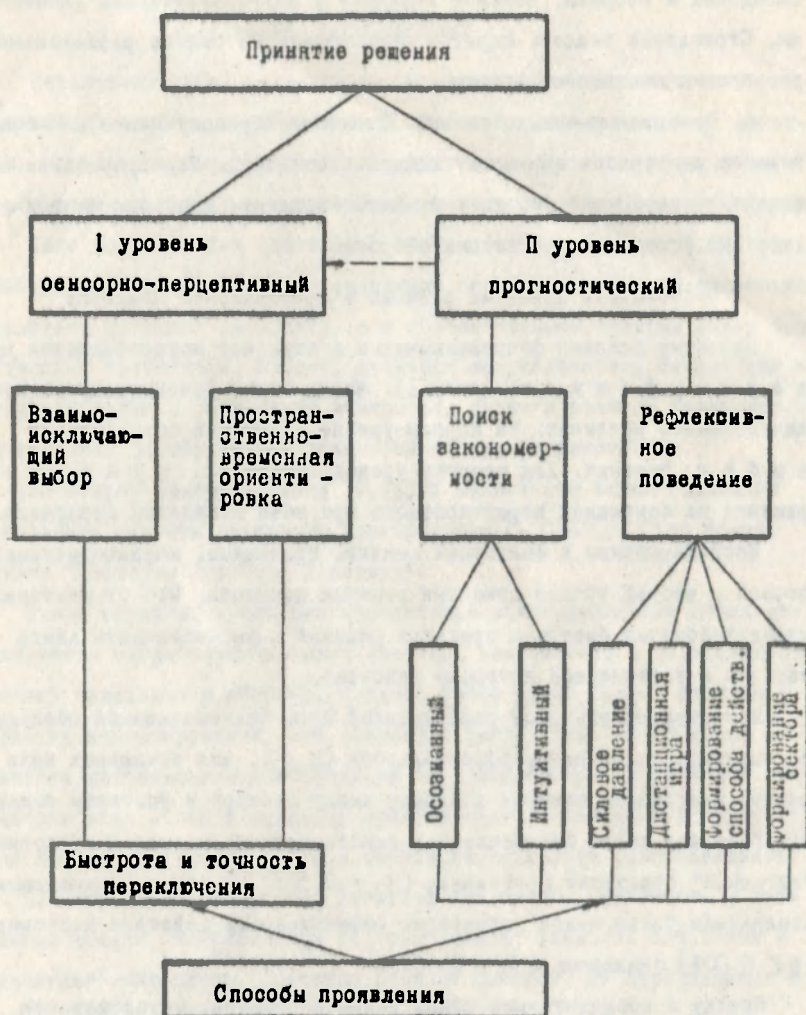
Принятие решения

I уровень оенсорно-перцептивный

П уровень прогностический

Взаимоисключающий выбор

Пространственно-временная ориентировка

Поиск закономерности

Рефлексивное поведение

Осознанный

Интуитивный

Силовое давление

Дистанционная игра

Формирование способа действ.

Формирование сектора

Быстрота и точность переключения

Способы проявления